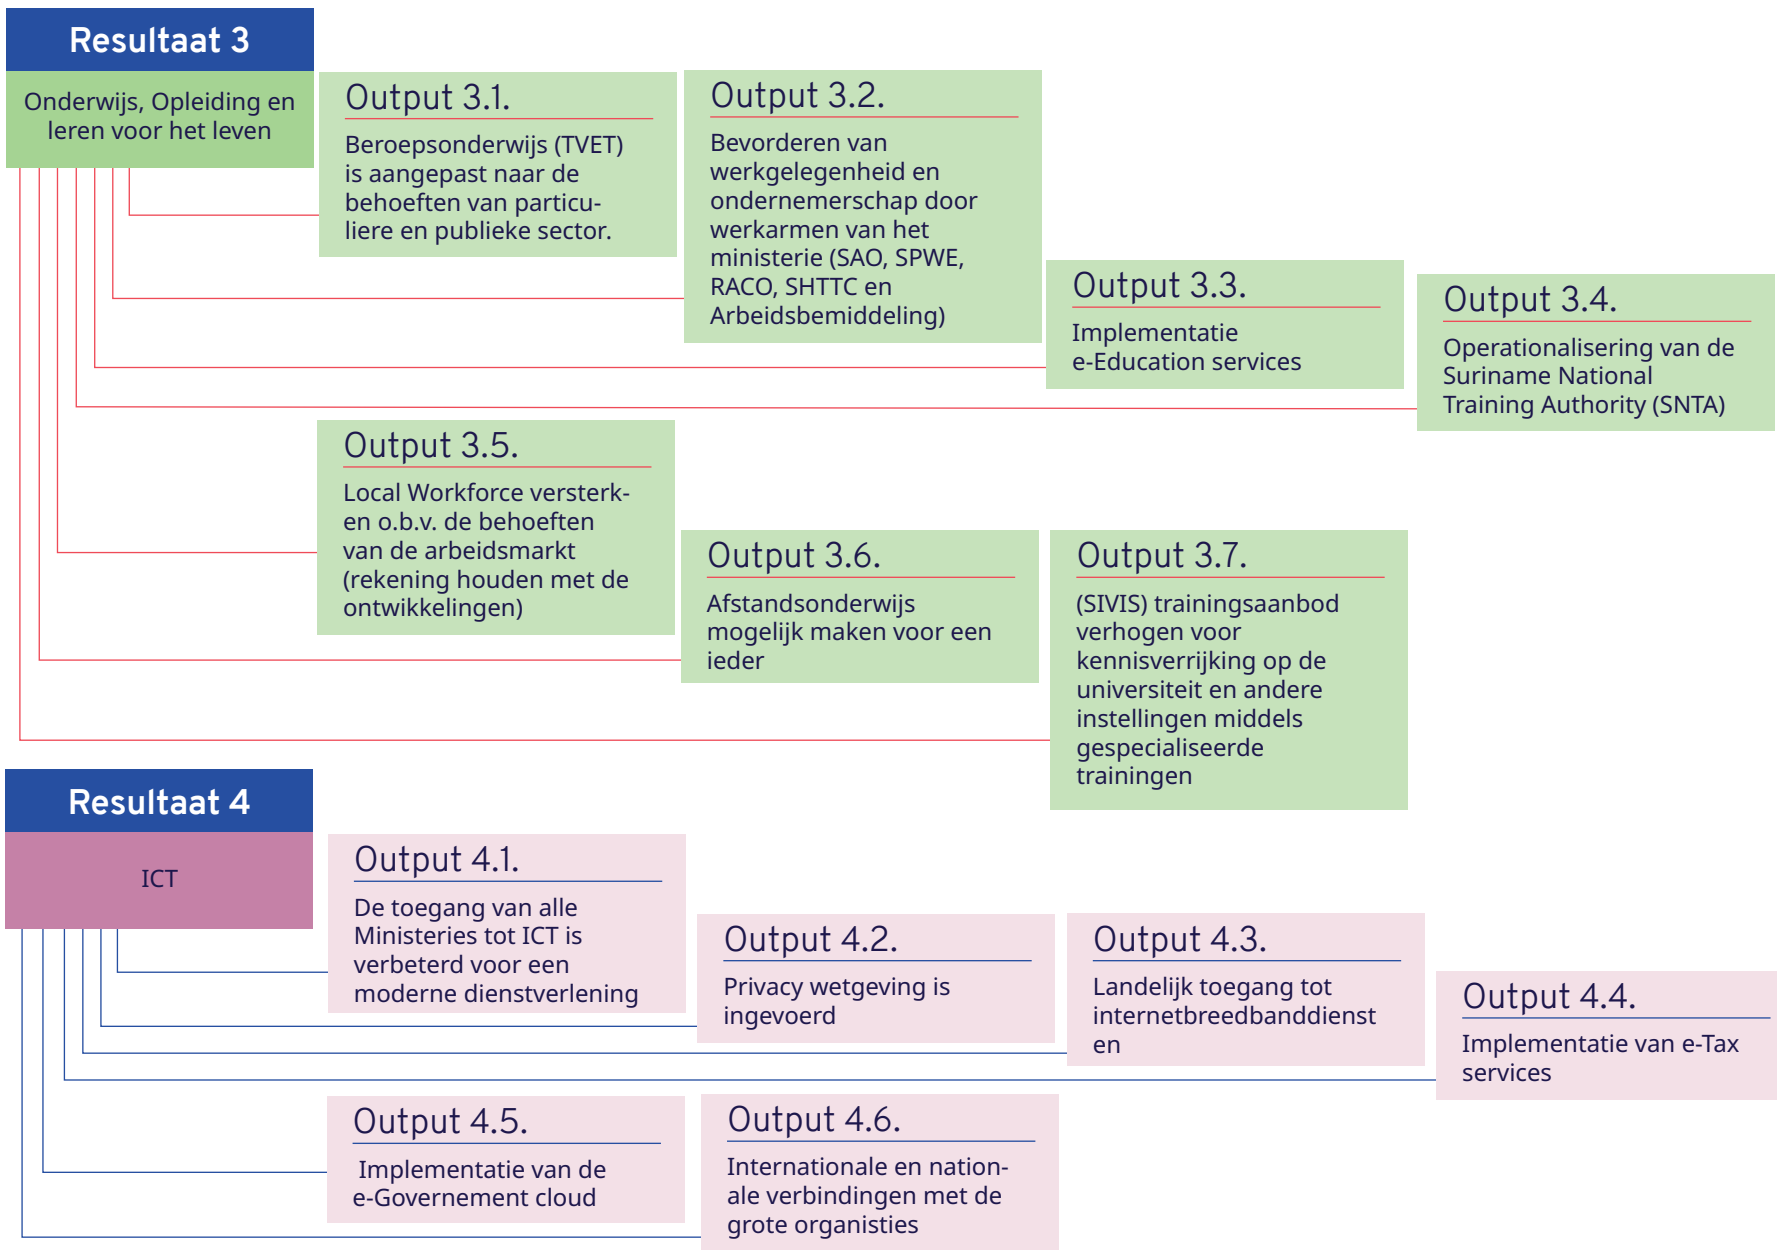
Resultaat 3

Onderwijs, Opleiding en leren voor het leven

Output 3.1.
Beroepsonderwijs (TVET) is aangepast naar de behoeften van particuliere en publieke sector.

Output 3.2.
Bevorderen van werkgelegenheid en ondernemerschap door werkarmen van het ministerie (SAO, SPWE, RACO, SHTTC en Arbeidsbemiddeling)

Output 3.3.
Implementatie e-Education services

Output 3.4.
Operationalisering van de Suriname National Training Authority (SNTA)

Output 3.5.
Local Workforce versterken o.b.v. de behoeften van de arbeidsmarkt (rekening houden met de ontwikkelingen)

Output 3.6.
Afstandsonderwijs mogelijk maken voor een ieder

Output 3.7.
(SIVIS) trainingsaanbod verhogen voor kennisverrijking op de universiteit en andere instellingen middels gespecialiseerde trainingen

Resultaat 4

ICT

Output 4.1.
De toegang van alle Ministeries tot ICT is verbeterd voor een moderne dienstverlening

Output 4.2.
Privacy wetgeving is ingevoerd

Output 4.3.
Landelijk toegang tot internetbreedbanddiensten

Output 4.4.
Implementatie van e-Tax services

Output 4.5.
Implementatie van de e-Governement cloud

Output 4.6.
Internationale en nationale verbindingen met de grote organisties